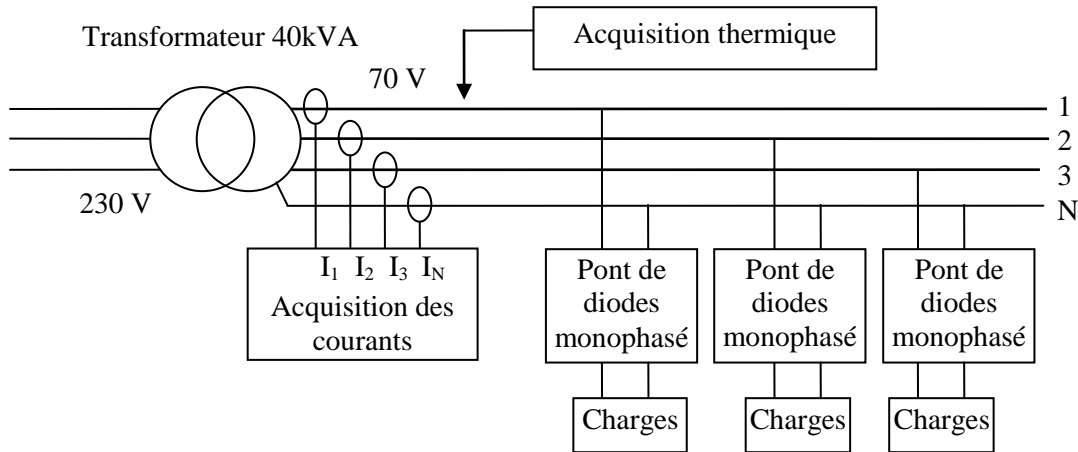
Transformateur 40kVA

Acquisition thermique

70 V

230 V

1

2

3

N

$I_1$ $I_2$ $I_3$ $I_N$

Acquisition des courants

Pont de diodes monophasé

Pont de diodes monophasé

Pont de diodes monophasé

Charges

Charges

Charges